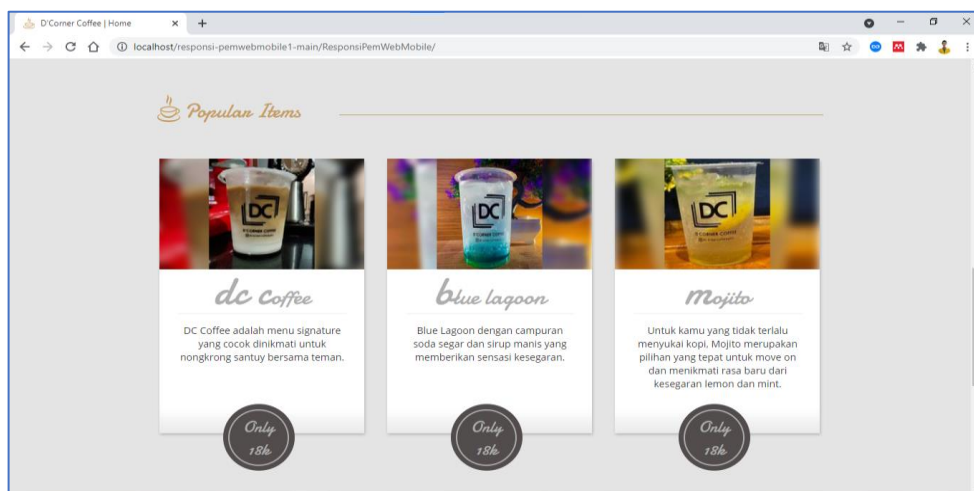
D'Corner Coffee | Home

localhost/responsi-pemwebmobile1-main/ResponsiPemWebMobile/

Popular Items

DC

dc Coffee

DC Coffee adalah menu signature yang cocok dinikmati untuk nongkrong santuy bersama teman.

Only 18k

DC

blue lagoon

Blue Lagoon dengan campuran soda segar dan sirup manis yang memberikan sensasi kesegaran.

Only 18k

DC

Mojito

Untuk kamu yang tidak terlalu menyukai kopi, Mojito merupakan pilihan yang tepat untuk move on dan menikmati rasa baru dari kesegaran lemon dan mint.

Only 18k